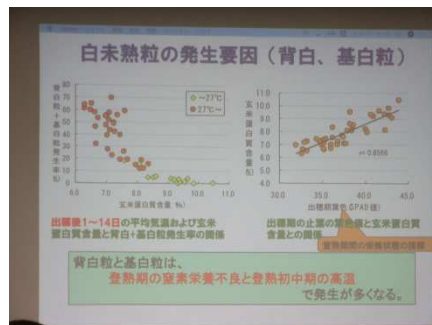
白未熟粒の発生要因（背白、基白粒）

背白粒＋基白粒発生率（%）

80
70
60
50
40
30
20
10
0

6.0 7.0 8.0 9.0 10.0 11.0

玄米蛋白質含量（%）

○ ～27°C
● 27°C～

出穂後1～14日の平均気温および玄米蛋白質含量と背白＋基白粒発生率の関係

玄米蛋白質含量（%）

11.0
10.0
9.0
8.0
7.0
6.0
5.0

30.0 35.0 40.0 45.0

出穂期の止葉 SPAD 値

r= 0.8566

出穂期の止葉の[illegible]と玄米蛋白質含量との関係

登熟期間の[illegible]

背白粒と基白粒は、
登熟期の窒素栄養不良と登熟初中期の高温
で発生が多くなる。